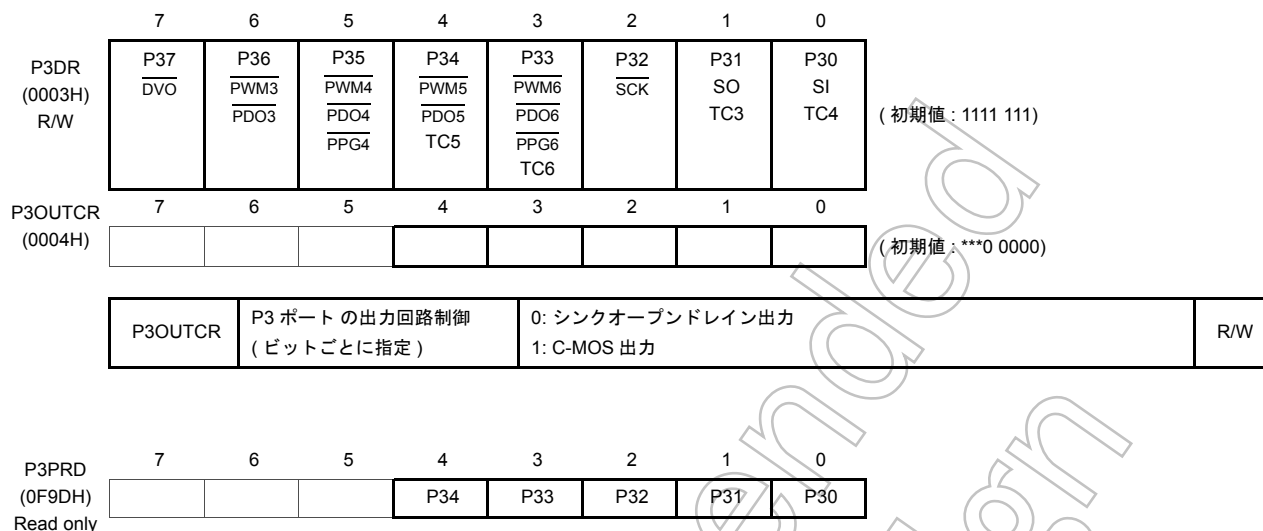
P3DR
(0003H)
R/W

| 7 | 6 | 5 | 4 | 3 | 2 | 1 | 0 |
|---|---|---|---|---|---|---|---|
| P37 $\overline{DVO}$ | P36 $\overline{PWM3}$ $\overline{PDO3}$ | P35 $\overline{PWM4}$ $\overline{PDO4}$ $\overline{PPG4}$ | P34 $\overline{PWM5}$ $\overline{PDO5}$ TC5 | P33 $\overline{PWM6}$ $\overline{PDO6}$ $\overline{PPG6}$ TC6 | P32 $\overline{SCK}$ | P31 SO TC3 | P30 SI TC4 |

( 初期値 : 1111 111)

P3OUTCR
(0004H)

| 7 | 6 | 5 | 4 | 3 | 2 | 1 | 0 |
|---|---|---|---|---|---|---|---|
| | | | | | | | |

( 初期値 : ***0 0000)

| P3OUTCR | P3 ポート の出力回路制御 ( ビットごとに指定 ) | 0: シンクオープンドレイン出力 1: C-MOS 出力 | R/W |
|---|---|---|---|

P3PRD
(0F9DH)
Read only

| 7 | 6 | 5 | 4 | 3 | 2 | 1 | 0 |
|---|---|---|---|---|---|---|---|
| | | | P34 | P33 | P32 | P31 | P30 |